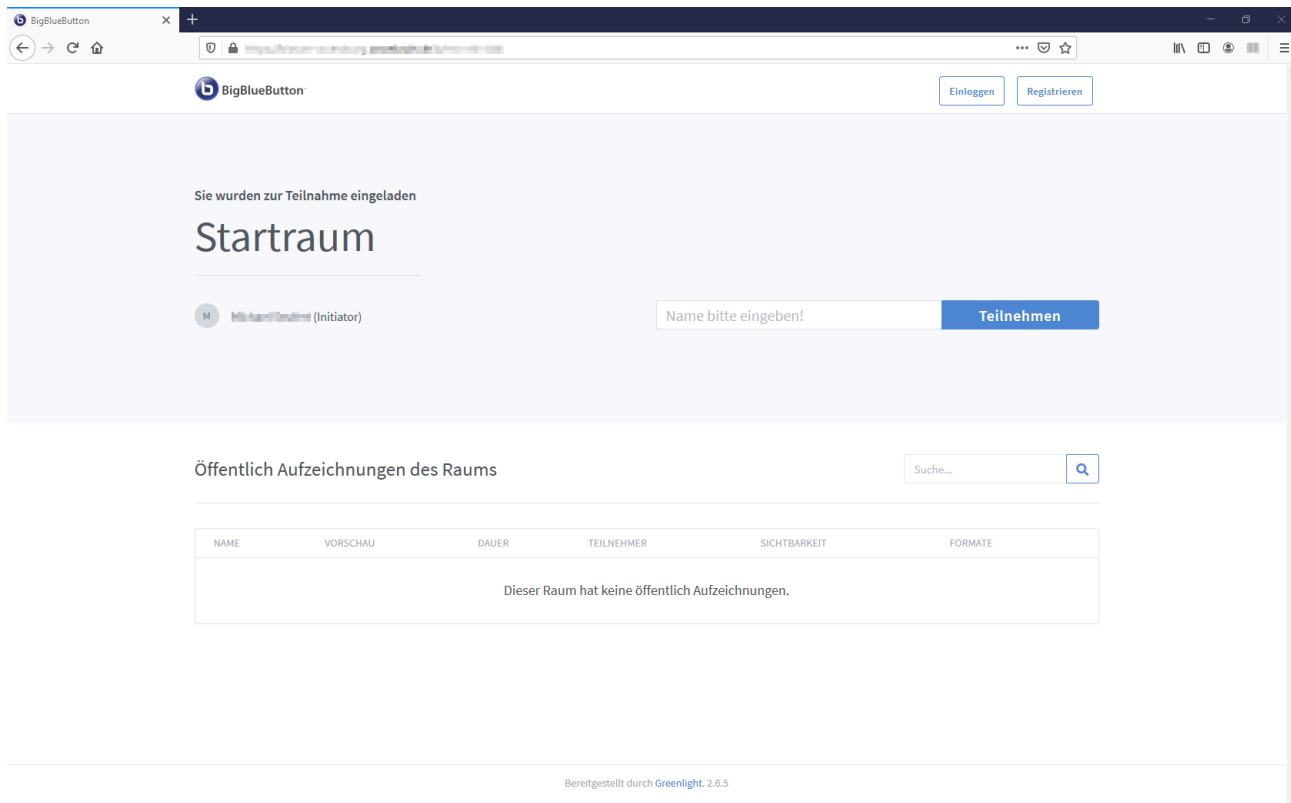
BigBlueButton

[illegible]

BigBlueButton

Einloggen Registrieren

Sie wurden zur Teilnahme eingeladen

Startraum

M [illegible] (Initiator)

Name bitte eingeben!

Teilnehmen

Öffentlich Aufzeichnungen des Raums

Suche...

| NAME | VORSCHAU | DAUER | TEILNEHMER | SICHTBARKEIT | FORMATE |
|---|---|---|---|---|---|
| Dieser Raum hat keine öffentlich Aufzeichnungen. | | | | | |

Bereitgestellt durch Greenlight. 2.6.5